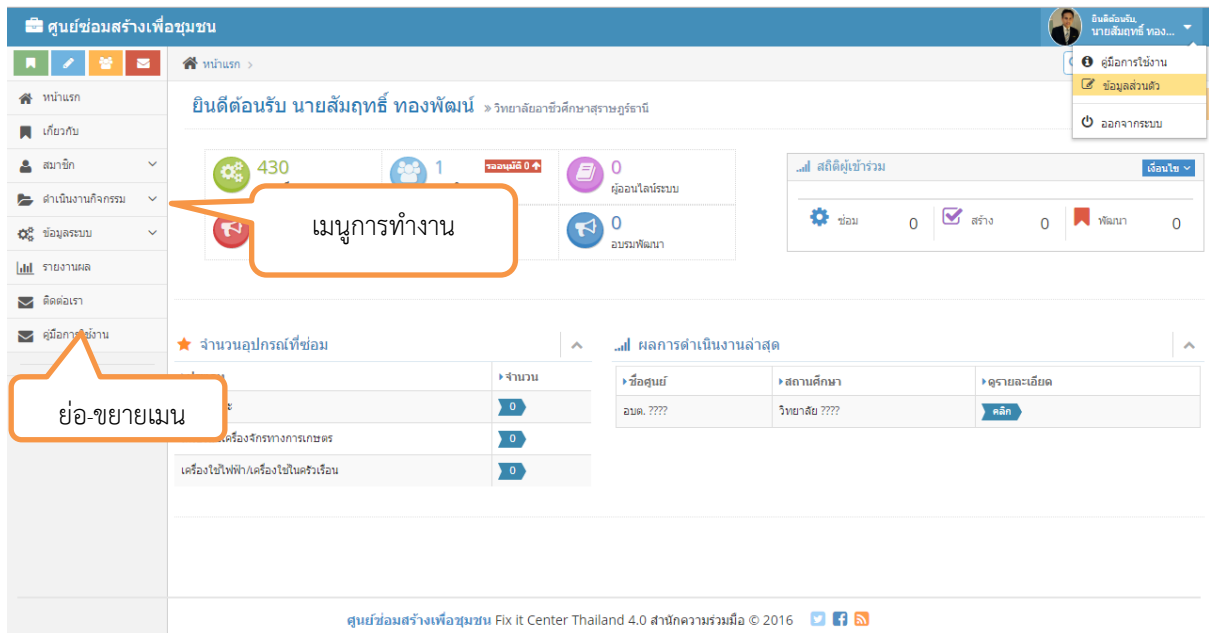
ศูนย์ซ่อมสร้างเพื่อชุมชน

ยินดีต้อนรับ
นายสัมฤทธิ์ ทอง...

คู่มือการใช้งาน
ข้อมูลส่วนตัว
ออกจากระบบ

หน้าแรก
เกี่ยวกับ
สมาชิก
ดำเนินงานกิจกรรม
ข้อมูลระบบ
รายงานผล
ติดต่อเรา
คู่มือการใช้งาน

หน้าแรก >

ยินดีต้อนรับ นายสัมฤทธิ์ ทองพัฒน์ » วิทยาลัยอาชีวศึกษาสุราษฎร์ธานี

430

1 รออนุมัติ 0

0
ผู้ออนไลน์ระบบ

0
อบรมพัฒนา

เมนูการทำงาน

สถิติผู้เข้าร่วม
เดือนใช

ซ่อม 0
สร้าง 0
พัฒนา 0

จำนวนอุปกรณ์ที่ซ่อม

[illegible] จำนวน
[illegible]ะ 0
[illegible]เครื่องจักรทางการเกษตร 0
เครื่องใช้ไฟฟ้า/เครื่องใช้ในครัวเรือน 0

ย่อ-ขยายเมน

ผลการดำเนินงานล่าสุด

| ชื่อศูนย์ | สถานศึกษา | ดูรายละเอียด |
|---|---|---|
| อบต. ???? | วิทยาลัย ???? | คลิก |

ศูนย์ซ่อมสร้างเพื่อชุมชน Fix it Center Thailand 4.0 สำนักความร่วมมือ © 2016